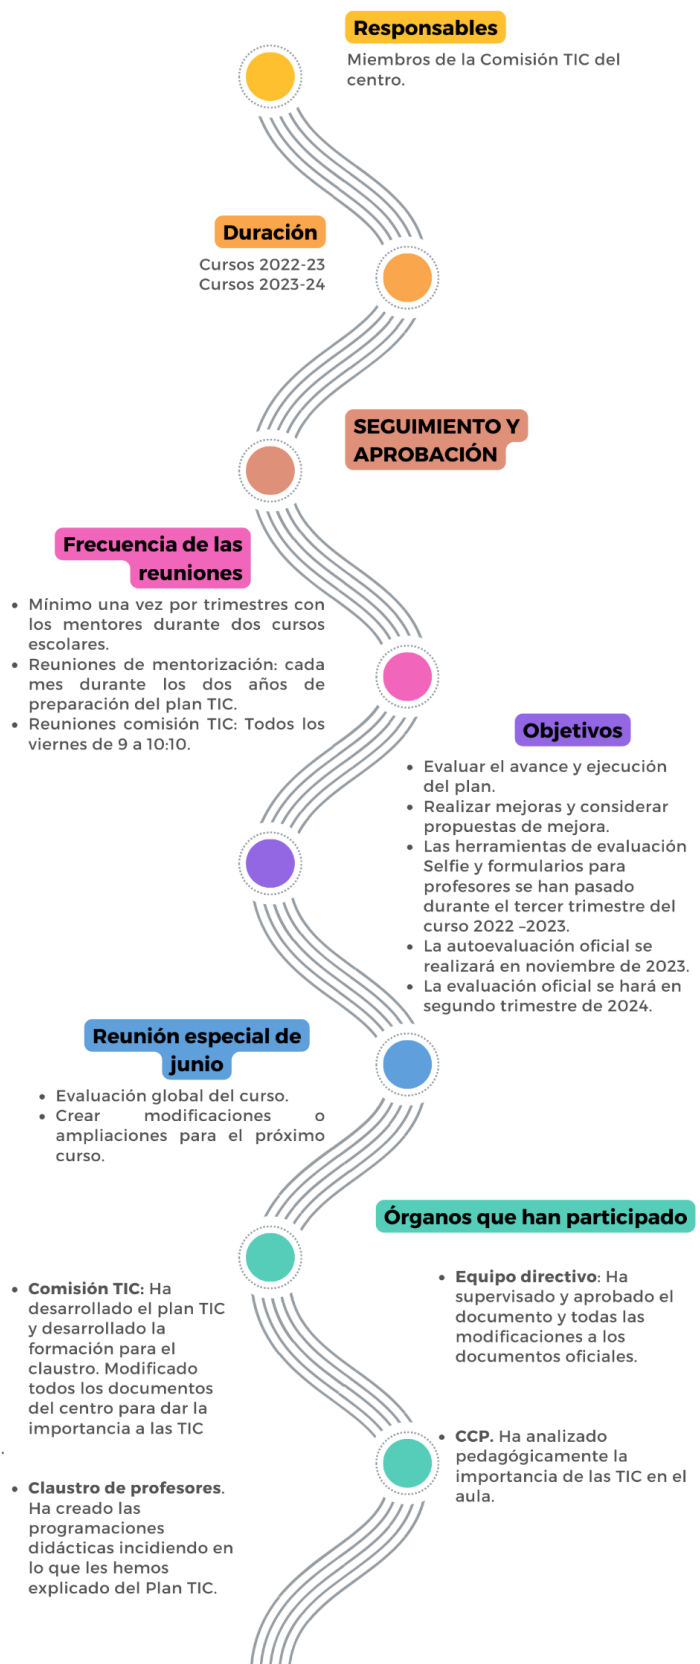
Responsables

Miembros de la Comisión TIC del centro.

Duración

Cursos 2022-23
Cursos 2023-24

SEGUIMIENTO Y APROBACIÓN

Frecuencia de las reuniones

- Mínimo una vez por trimestres con los mentores durante dos cursos escolares.
- Reuniones de mentorización: cada mes durante los dos años de preparación del plan TIC.
- Reuniones comisión TIC: Todos los viernes de 9 a 10:10.

Objetivos

- Evaluar el avance y ejecución del plan.
- Realizar mejoras y considerar propuestas de mejora.
- Las herramientas de evaluación Selfie y formularios para profesores se han pasado durante el tercer trimestre del curso 2022 –2023.
- La autoevaluación oficial se realizará en noviembre de 2023.
- La evaluación oficial se hará en segundo trimestre de 2024.

Reunión especial de junio

- Evaluación global del curso.
- Crear modificaciones o ampliaciones para el próximo curso.

Órganos que han participado

- Comisión TIC: Ha desarrollado el plan TIC y desarrollado la formación para el claustro. Modificado todos los documentos del centro para dar la importancia a las TIC

- Claustro de profesores. Ha creado las programaciones didácticas incidiendo en lo que les hemos explicado del Plan TIC.

- Equipo directivo: Ha supervisado y aprobado el documento y todas las modificaciones a los documentos oficiales.

- CCP. Ha analizado pedagógicamente la importancia de las TIC en el aula.